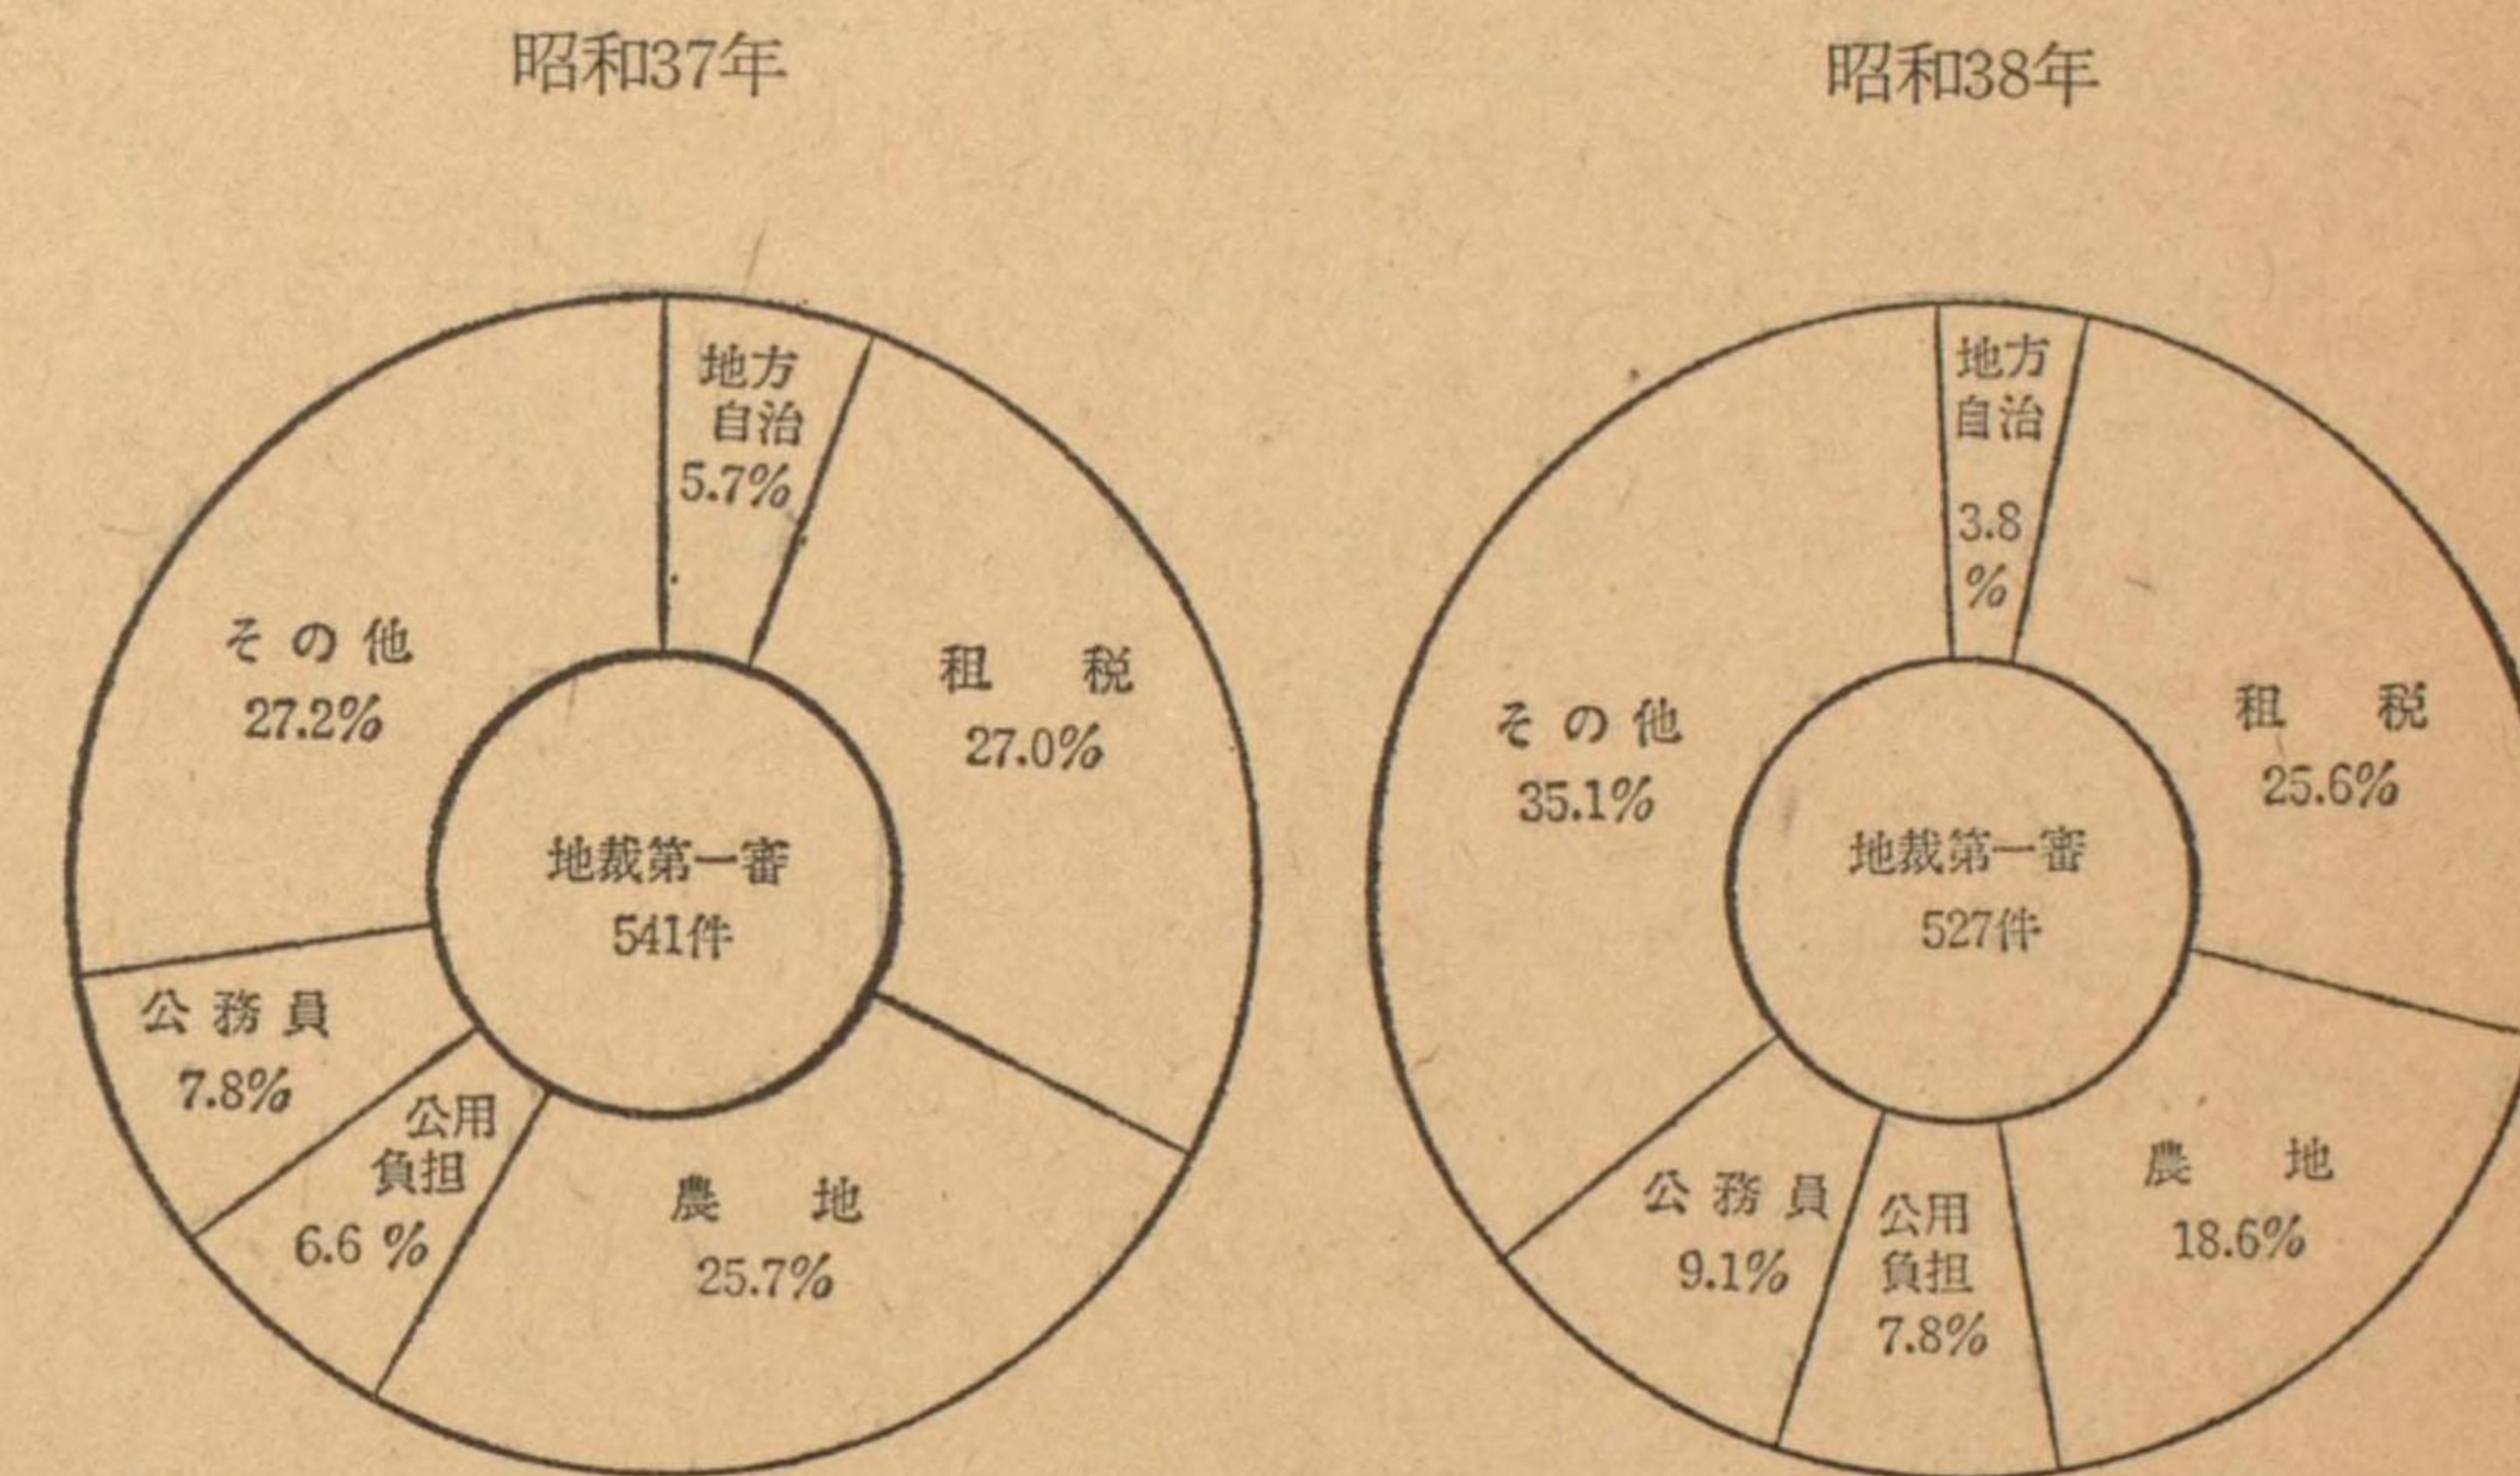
昭和37年

地方自治 5.7%

租税 27.0%

農地 25.7%

公用負担 6.6 %

公務員 7.8%

その他 27.2%

地裁第一審 541件

昭和38年

地方自治 3.8 %

租税 25.6%

農地 18.6%

公用負担 7.8%

公務員 9.1%

その他 35.1%

地裁第一審 527件